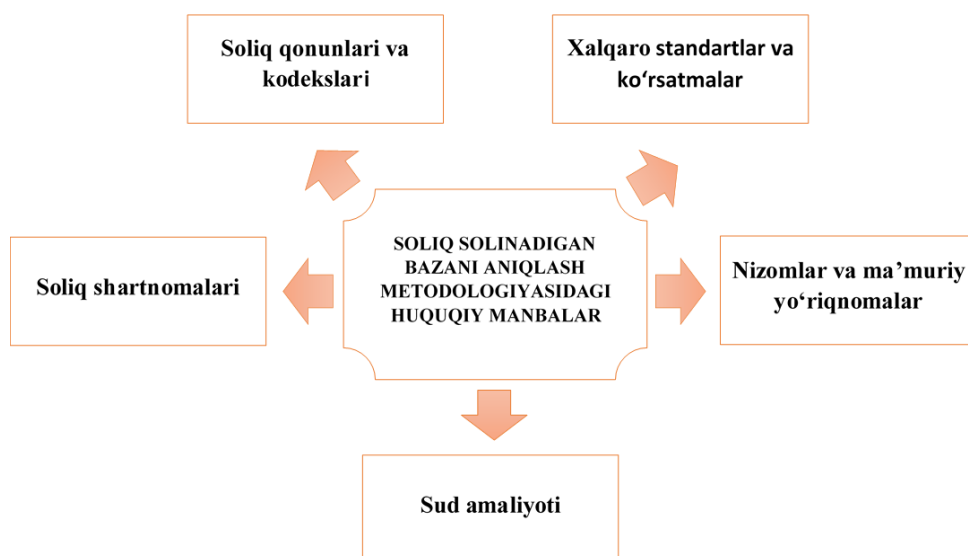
Soliq qonunlari va kodekslari

Xalqaro standartlar va koʻrsatmalar

SOLIQ SOLINADIGAN BAZANI ANIQLASH METODOLOGIYASIDAGI HUQUQIY MANBALAR

Soliq shartnomalari

Nizomlar va ma’muriy yoʻriqnomalar

Sud amaliyoti